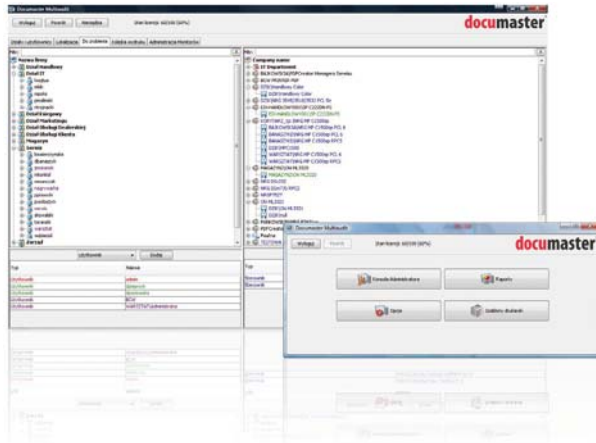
Documaster Multiaudit

Wyloguj Pomoc Narzędzia Stan licencji: 60/150 (40%)

documaster

Dodaj użytkownika | Lokalizacja | Do podglądu | Zadania wydruku | Administracja Monitorów

Nazwa firmy
Dział Handlowy
Dział IT
Dział Kadrowy
Dział Marketingu
Dział Obsługi Dealerskiej
Dział Obsługi Klienta
Magazyn
Serwis
Zarząd

Company name
IT Department

Użytkownik Dodaj

Typ | Nazwa
Użytkownik | admin
Użytkownik | dkanecki
Użytkownik | kkowalski
Użytkownik | BOV
Użytkownik | MARTENS\administrator

Typ
Komputer
Komputer

Documaster Multiaudit

Wyloguj Pomoc Stan licencji: 60/150 (40%)

documaster

Konsola Administratora

Raporty

Opcje

Szablony drukarek